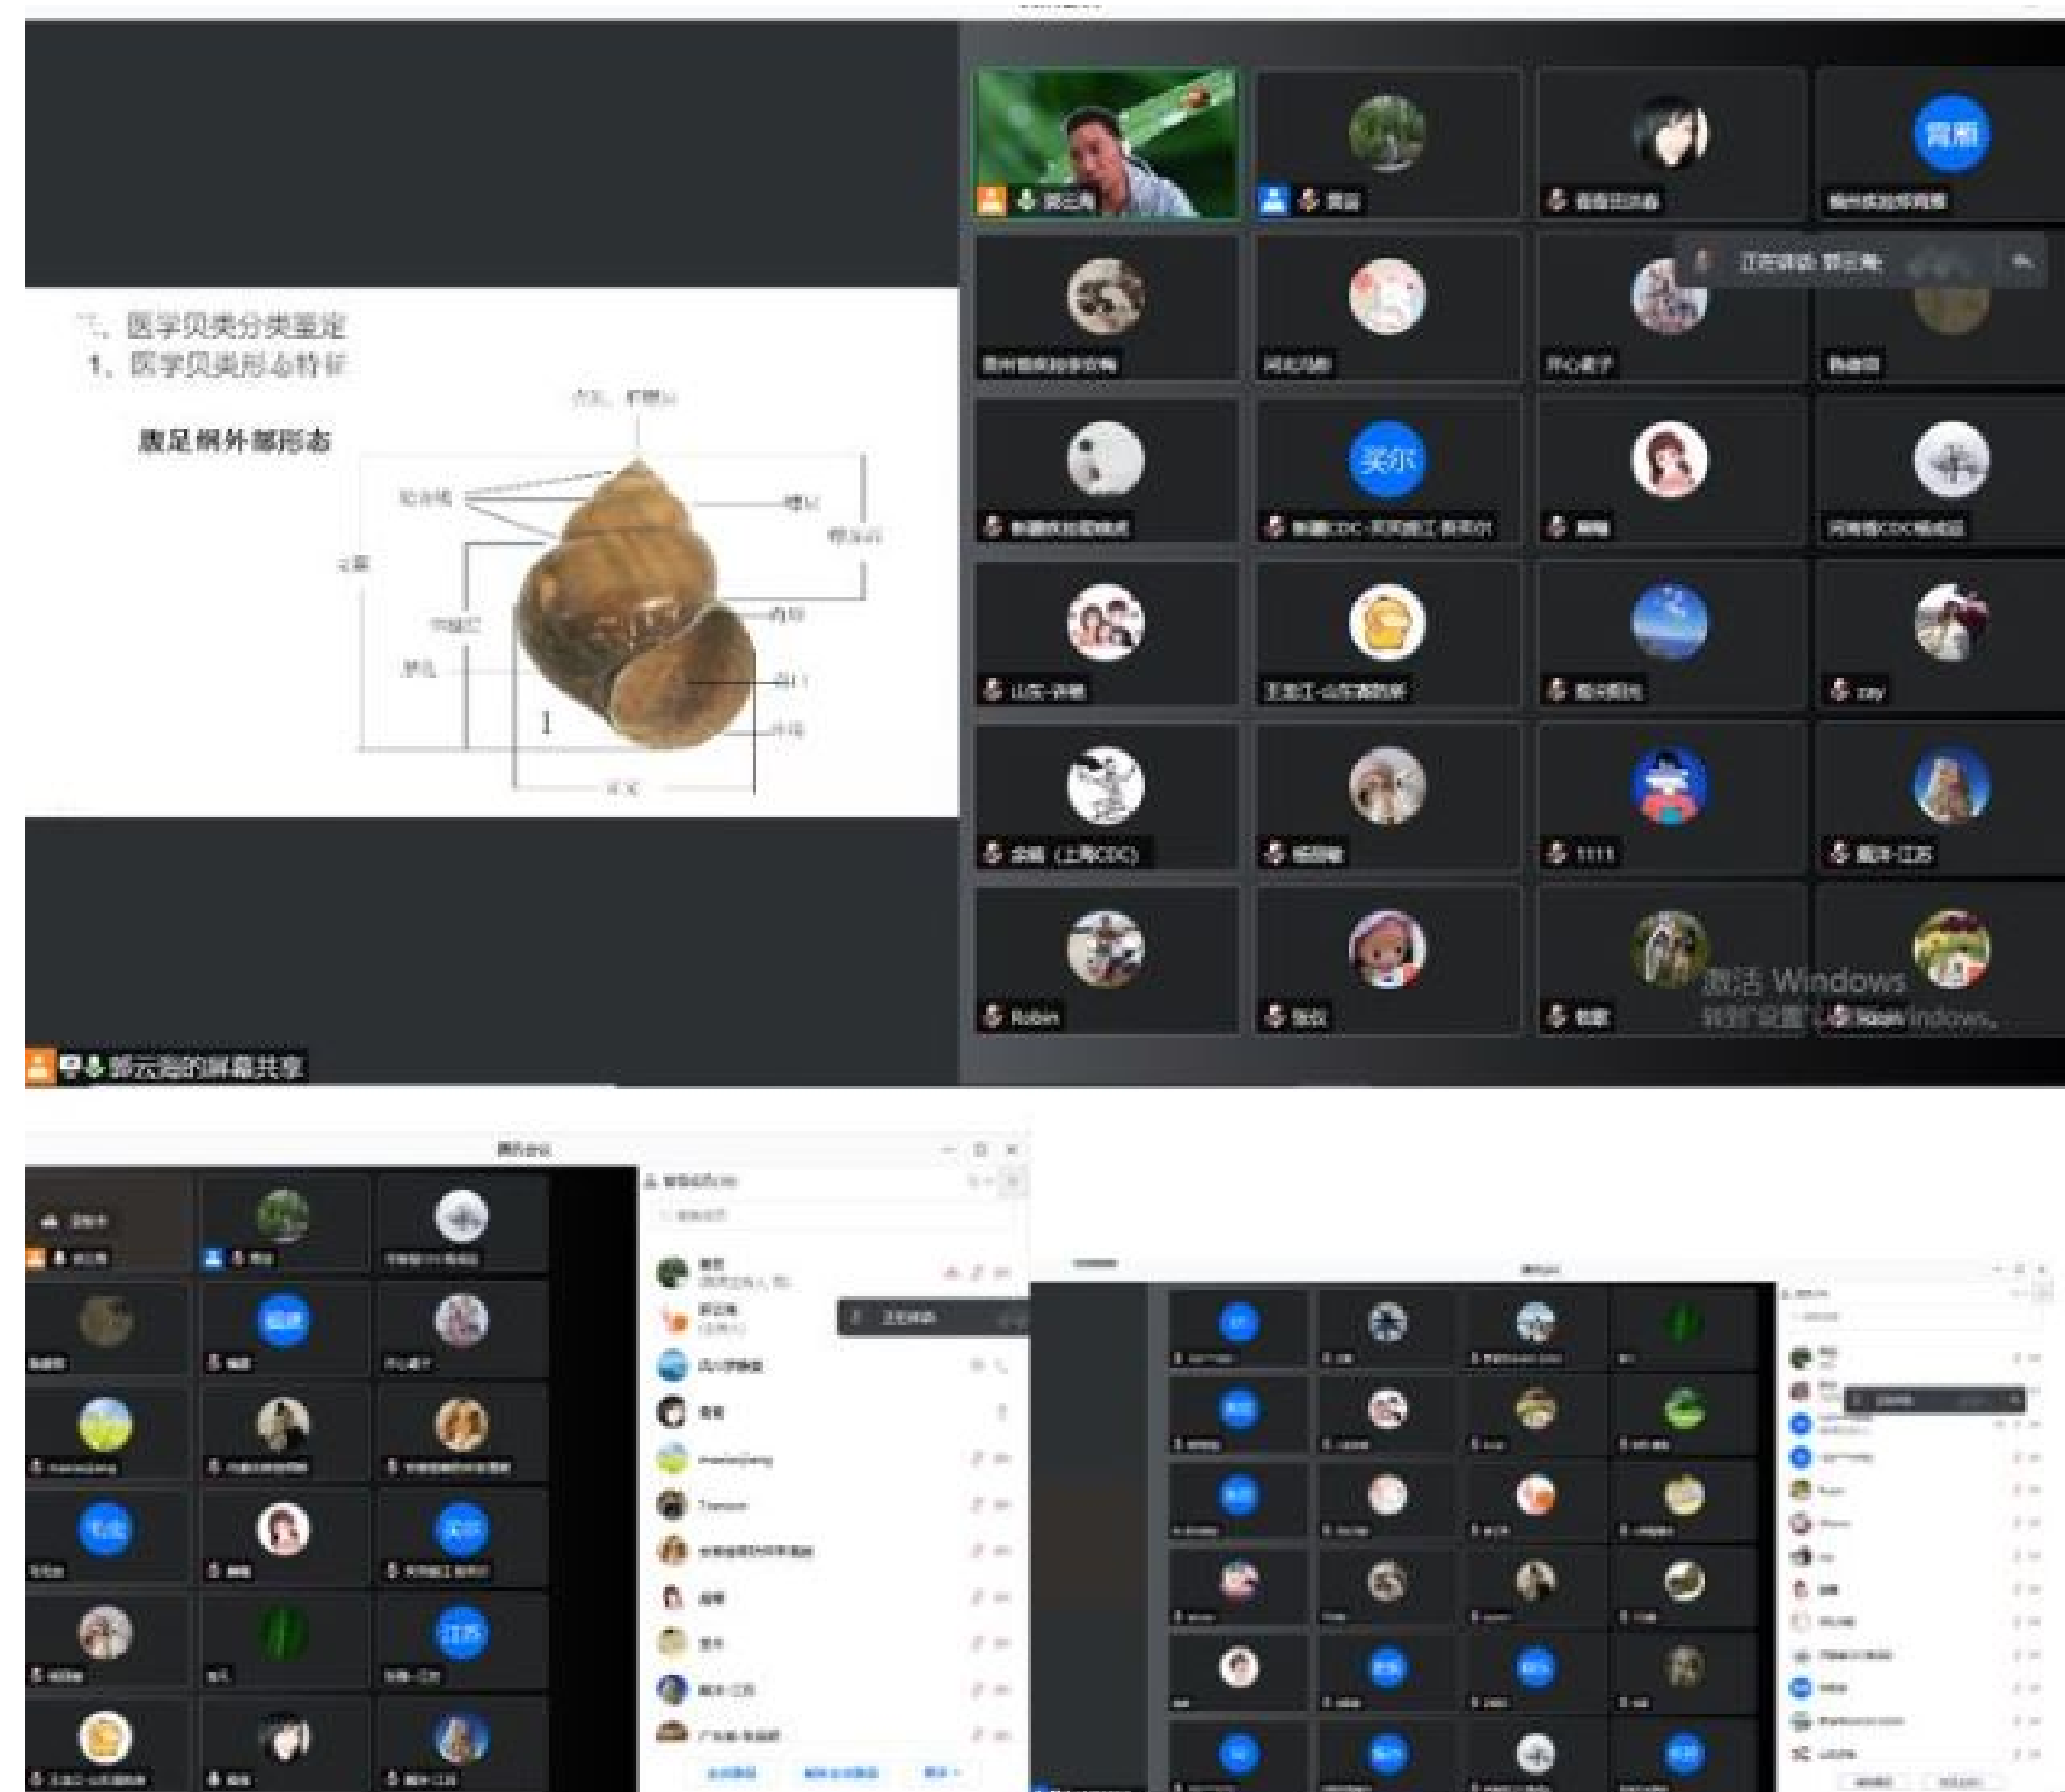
二、医学贝类分类鉴定
1、医学贝类形态特征

腹足纲外部形态

壳顶

缝合线

螺层

体螺层

壳高

脐孔

内唇

壳口

外唇

1

壳宽

郭云海

雨田

青雨

江苏疾控-郭云海

河北冯静

开心果子

奕尔

山东-孙晓

王浙江-山东省防所

zay

上海CDC

1111

扬州-江苏

Robin

激活 Windows
转到"设置"以激活 Windows。

郭云海的屏幕共享

腾讯会议

江苏

marieZeng

江苏-江苏